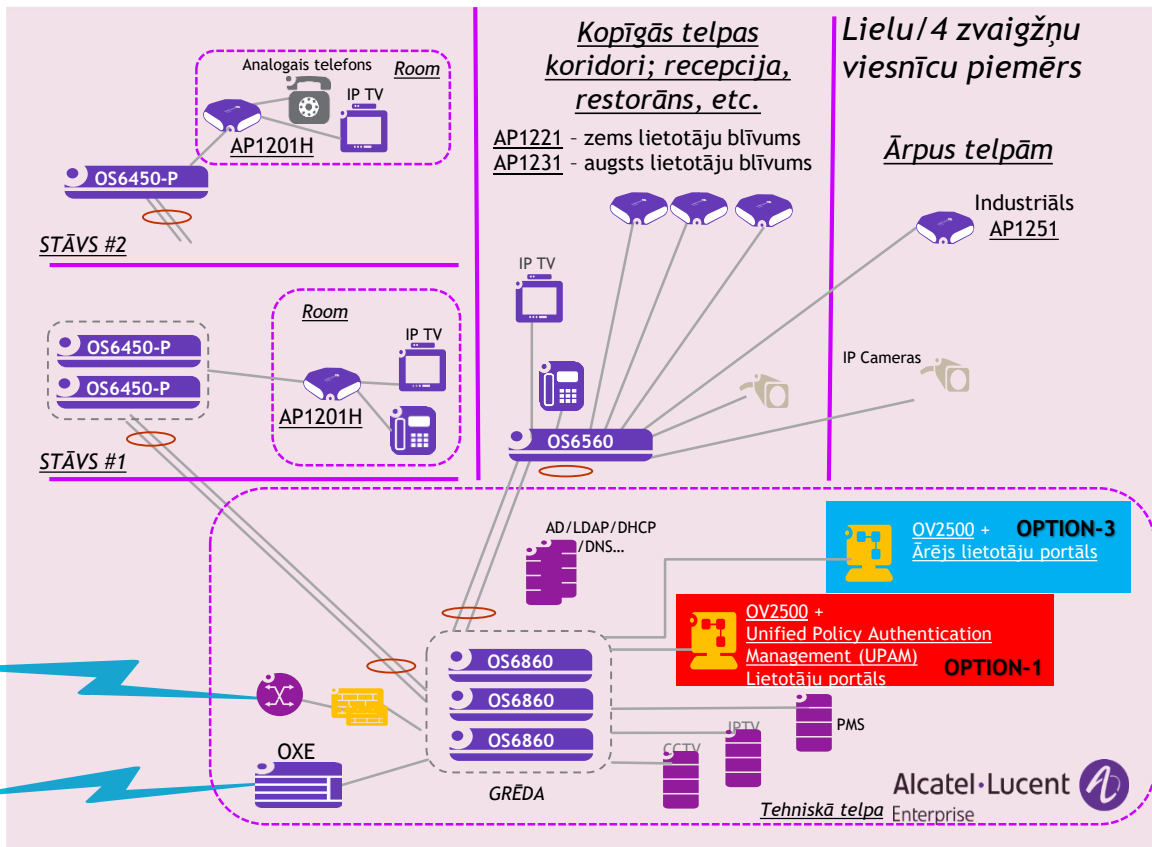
Kopīgās telpas koridori; recepcija, restorāns, etc.

AP1221 – zems lietotāju blīvums
AP1231 – augsts lietotāju blīvums

Lielu/4 zvaigžņu viesnīcu piemērs

Ārpus telpām

Industriāls AP1251

Analogais telefons

Room

IP TV

AP1201H

OS6450-P

STĀVS #2

IP TV

Room

OS6450-P
OS6450-P

IP TV

AP1201H

STĀVS #1

OS6560

IP Cameras

AD/LDAP/DHCP /DNS...

OV2500 + Ārējs lietotāju portāls

OPTION-3

OV2500 + Unified Policy Authentication Management (UPAM) Lietotāju portāls

OPTION-1

OS6860
OS6860
OS6860

GRĒDA

OXE

PMS

IPTV

CCTV

Tehniskā telpa

Alcatel·Lucent Enterprise